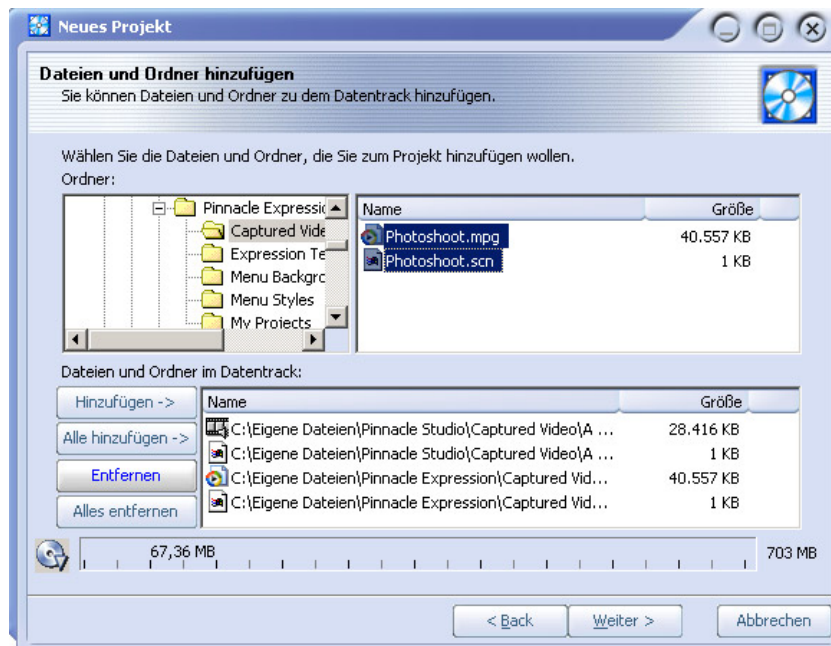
Neues Projekt

Dateien und Ordner hinzufügen
Sie können Dateien und Ordner zu dem Datentrack hinzufügen.

Wählen Sie die Dateien und Ordner, die Sie zum Projekt hinzufügen wollen.
Ordner:

Pinnacle Expressic
Captured Vide
Expression Te
Menu Backgrc
Menu Styles
My Projects

| Name | Größe |
|---|---|
| Photoshoot.mpg | 40.557 KB |
| Photoshoot.scn | 1 KB |

Dateien und Ordner im Datentrack:

Hinzufügen ->
Alle hinzufügen ->
Entfernen
Alles entfernen

| Name | Größe |
|---|---|
| C:\Eigene Dateien\Pinnacle Studio\Captured Video\A ... | 28.416 KB |
| C:\Eigene Dateien\Pinnacle Studio\Captured Video\A ... | 1 KB |
| C:\Eigene Dateien\Pinnacle Expression\Captured Vid... | 40.557 KB |
| C:\Eigene Dateien\Pinnacle Expression\Captured Vid... | 1 KB |

67,36 MB
703 MB

< Back   Weiter >   Abbrechen